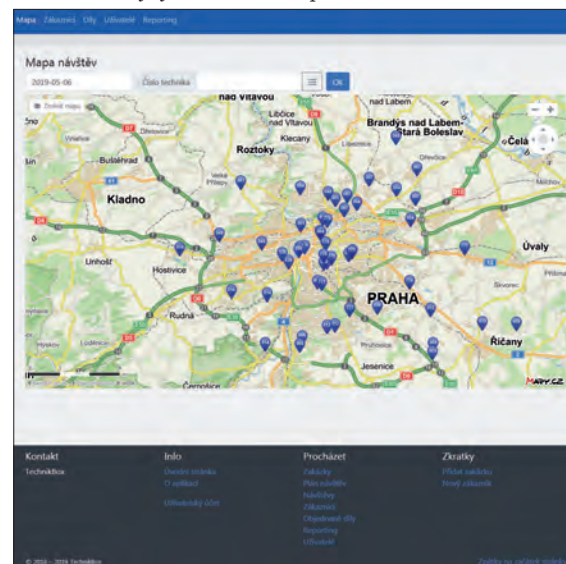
Mapa Zákazníci Díly Uživatelé Reporting

Mapa návštěv

2019-05-06 Číslo technika OK

Zvětšit mapu

nad Vltavou

Libčice nad Vltavou

Brandýs nad Labem-Stará Boleslav

Roztoky

Klecany

Čelá

Kladno

Buštěhrad

Úvaly

Unhošť

Hostivice

PRAHA

Rudná

Říčany

Jesenice

Černošice

Mapy.cz

Kontakt

TechnikBox

Info

Úvodní stránka

O aplikaci

Uživatelský účet

Procházet

Zakázky

Plán návštěv

Návštěvy

Zákazníci

Objednané díly

Reporting

Uživatelé

Zkratky

Přidat zakázku

Nový zákazník

© 2016 - 2019 TechnikBox

Zpátky na začátek stránky